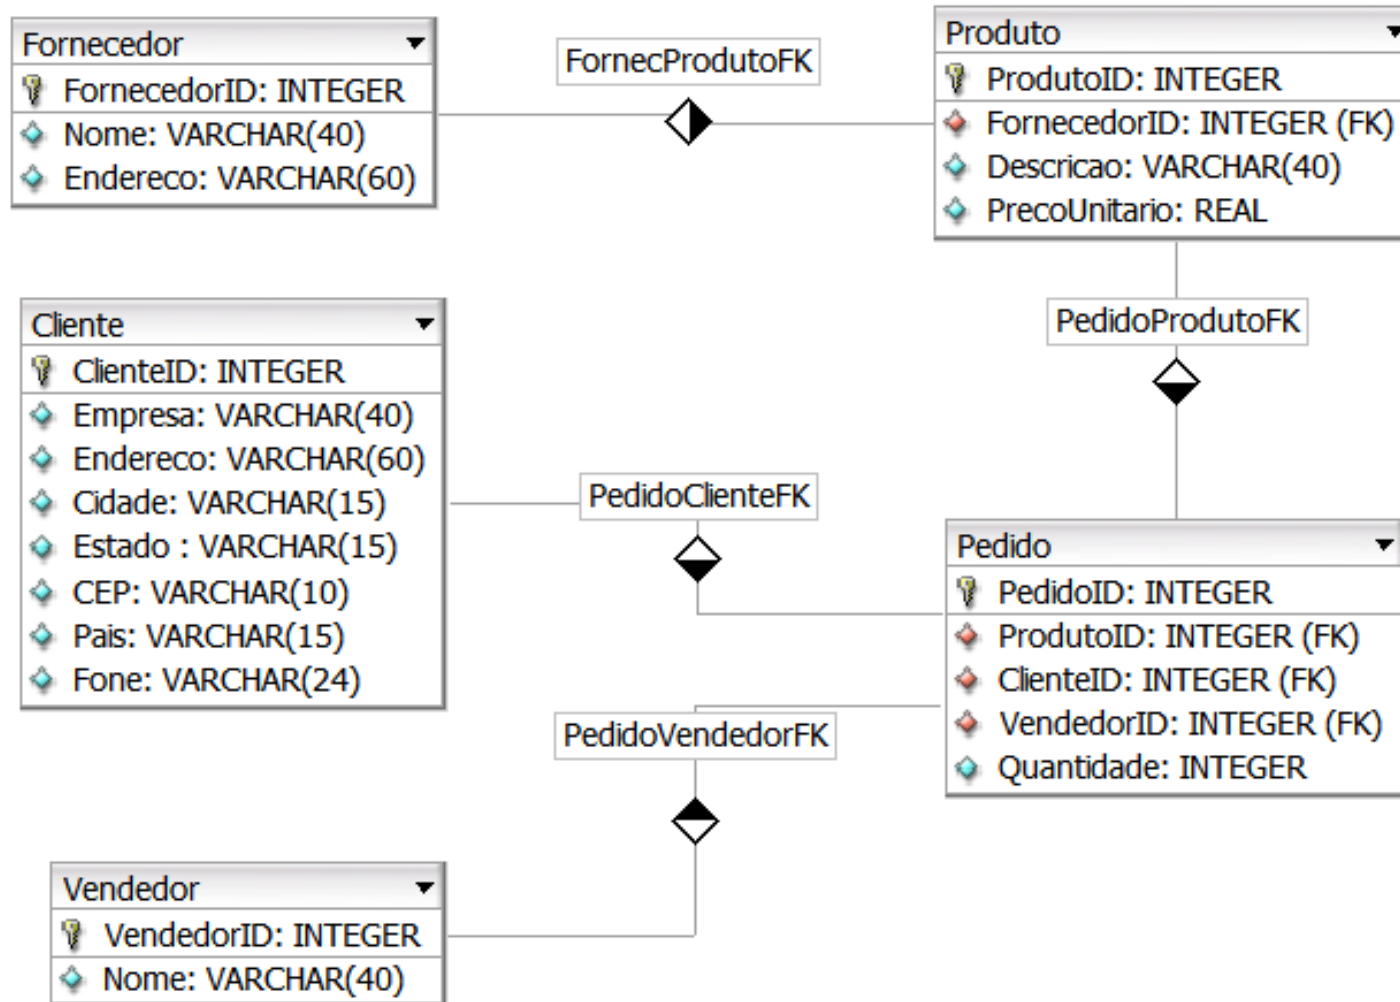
Fornecedor
FornecedorID: INTEGER
Nome: VARCHAR(40)
Endereco: VARCHAR(60)

FornecProdutoFK

Produto
ProdutoID: INTEGER
FornecedorID: INTEGER (FK)
Descricao: VARCHAR(40)
PrecoUnitario: REAL

PedidoProdutoFK

Cliente
ClienteID: INTEGER
Empresa: VARCHAR(40)
Endereco: VARCHAR(60)
Cidade: VARCHAR(15)
Estado : VARCHAR(15)
CEP: VARCHAR(10)
Pais: VARCHAR(15)
Fone: VARCHAR(24)

PedidoClienteFK

Pedido
PedidoID: INTEGER
ProdutoID: INTEGER (FK)
ClienteID: INTEGER (FK)
VendedorID: INTEGER (FK)
Quantidade: INTEGER

PedidoVendedorFK

Vendedor
VendedorID: INTEGER
Nome: VARCHAR(40)